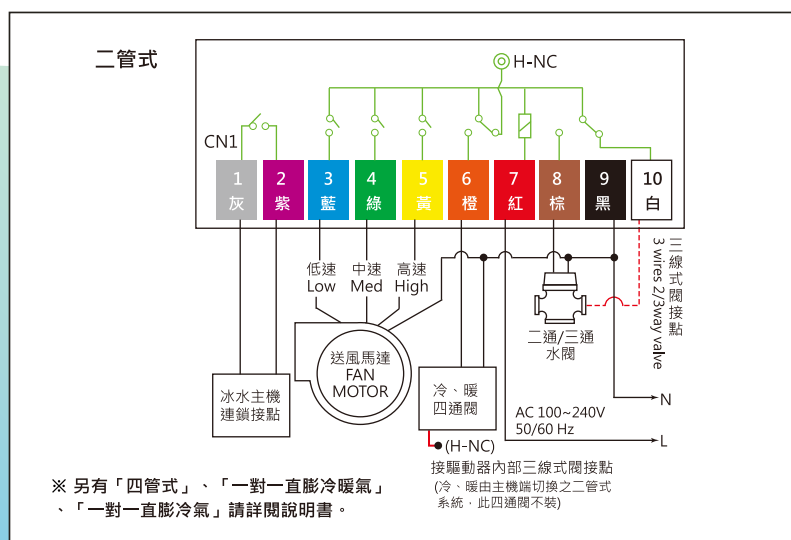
二管式

H-NC

CN1

| 1 | 2 | 3 | 4 | 5 | 6 | 7 | 8 | 9 | 10 |
|---|---|---|---|---|---|---|---|---|---|
| 灰 | 紫 | 藍 | 綠 | 黃 | 橙 | 紅 | 棕 | 黑 | 白 |

低速 Low
中速 Med
高速 High

送風馬達 FAN MOTOR

冰水主機 連鎖接點

冷、暖 四通閥

(H-NC)

二通/三通 水閥

三線式閥接點 3 wires 2/3way valve

N

AC 100~240V 50/60 Hz

L

接驅動器內部三線式閥接點
(冷、暖由主機端切換之二管式系統，此四通閥不裝)

※ 另有「四管式」、「一對一直膨冷暖氣」、「一對一直膨冷氣」請詳閱說明書。